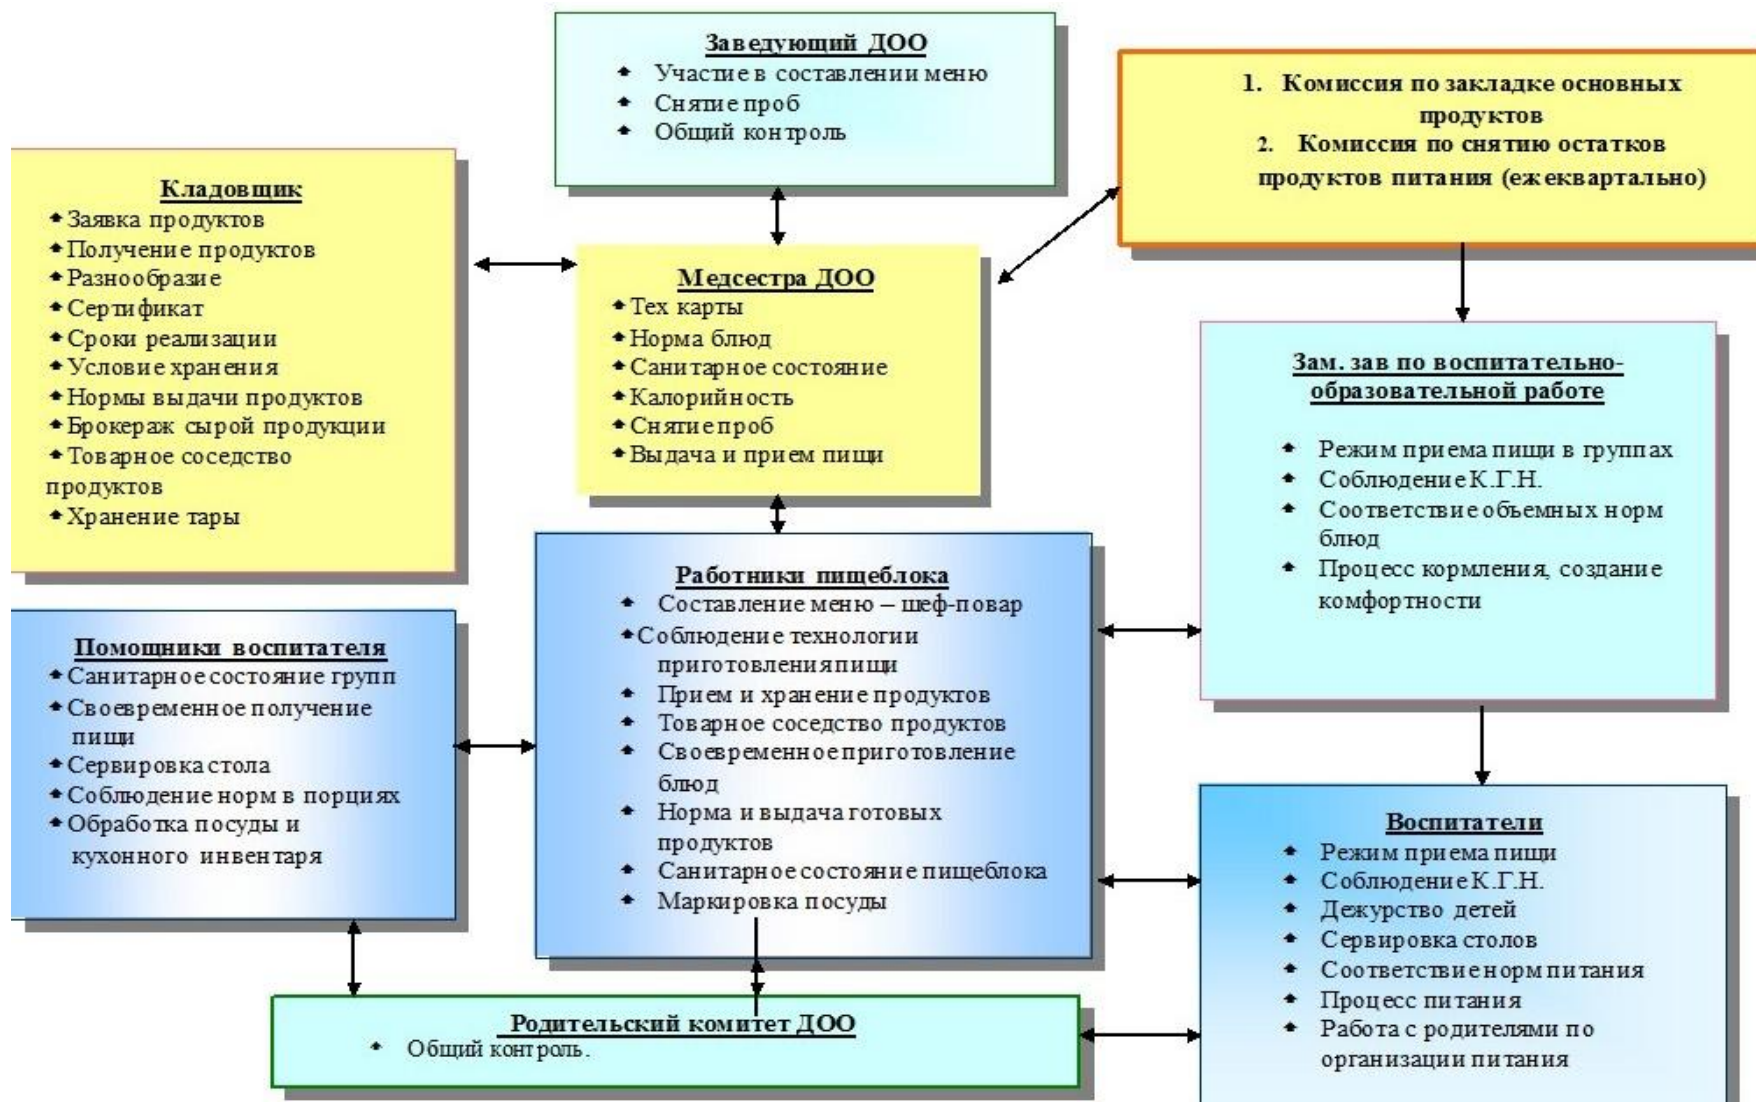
Заведующий ДОО
- Участие в составлении меню
- Снятие проб
- Общий контроль

1. Комиссия по закладке основных продуктов
2. Комиссия по снятию остатков продуктов питания (ежеквартально)

Кладовщик
- Заявка продуктов
- Получение продуктов
- Разнообразие
- Сертификат
- Сроки реализации
- Условие хранения
- Нормы выдачи продуктов
- Брокераж сырой продукции
- Товарное соседство продуктов
- Хранение тары

Медсестра ДОО
- Тех карты
- Норма блюд
- Санитарное состояние
- Калорийность
- Снятие проб
- Выдача и прием пищи

Зам. зав по воспитательно-образовательной работе
- Режим приема пищи в группах
- Соблюдение К.Г.Н.
- Соответствие обьемных норм блюд
- Процесс кормления, создание комфортности

Работники пищеблока
- Составление меню – шеф-повар
- Соблюдение технологии приготовления пищи
- Прием и хранение продуктов
- Товарное соседство продуктов
- Своевременное приготовление блюд
- Норма и выдача готовых продуктов
- Санитарное состояние пищеблока
- Маркировка посуды

Помощники воспитателя
- Санитарное состояние групп
- Своевременное получение пищи
- Сервировка стола
- Соблюдение норм в порциях
- Обработка посуды и кухонного инвентаря

Воспитатели
- Режим приема пищи
- Соблюдение К.Г.Н.
- Дежурство детей
- Сервировка столов
- Соответствие норм питания
- Процесс питания
- Работа с родителями по организации питания

Родительский комитет ДОО
- Общий контроль.